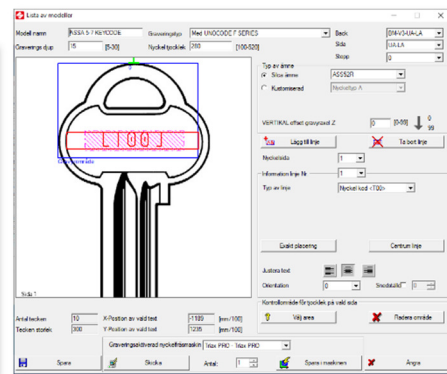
Lista av modeller

Modell namn ASSA 5 T KEYCODE
Graveringstyp Med UNOCODE F SERIES
Gravering djup 15 [5-30]
Nyckel tjocklek 280 [100-520]
Back 0M4V54JA-LA
Sida UA-LA
Skopp 0

Typ av ämne
Stor ämne ASS52R
Kustomiserad Nyckeltyp A

VERTIKAL offset graveyxvel Z 0 [0-99]

Lägg till linje
Ta bort linje

Nyckelsida 1
Information linje Nr 1
Typ av linje Nyckel kod <T00>

1 0 0 J

Sida 1

Exakt placering
Centrum linje

Justera text
Orientation 0
Snedstället 0

Kontrollområde för tycklek på vald sida
Välj area
Radera område

Antal tecken 10
Tecken storlek 300
X-Position av vald text -1180 [mm/100]
Y-Position av vald text 1235 [mm/100]

Graveringssiktiverad nyckelfrismaskin Triax PRO Triax PRO

Spara
Skicka
Antal 1
Spara i maskinen
Ångra